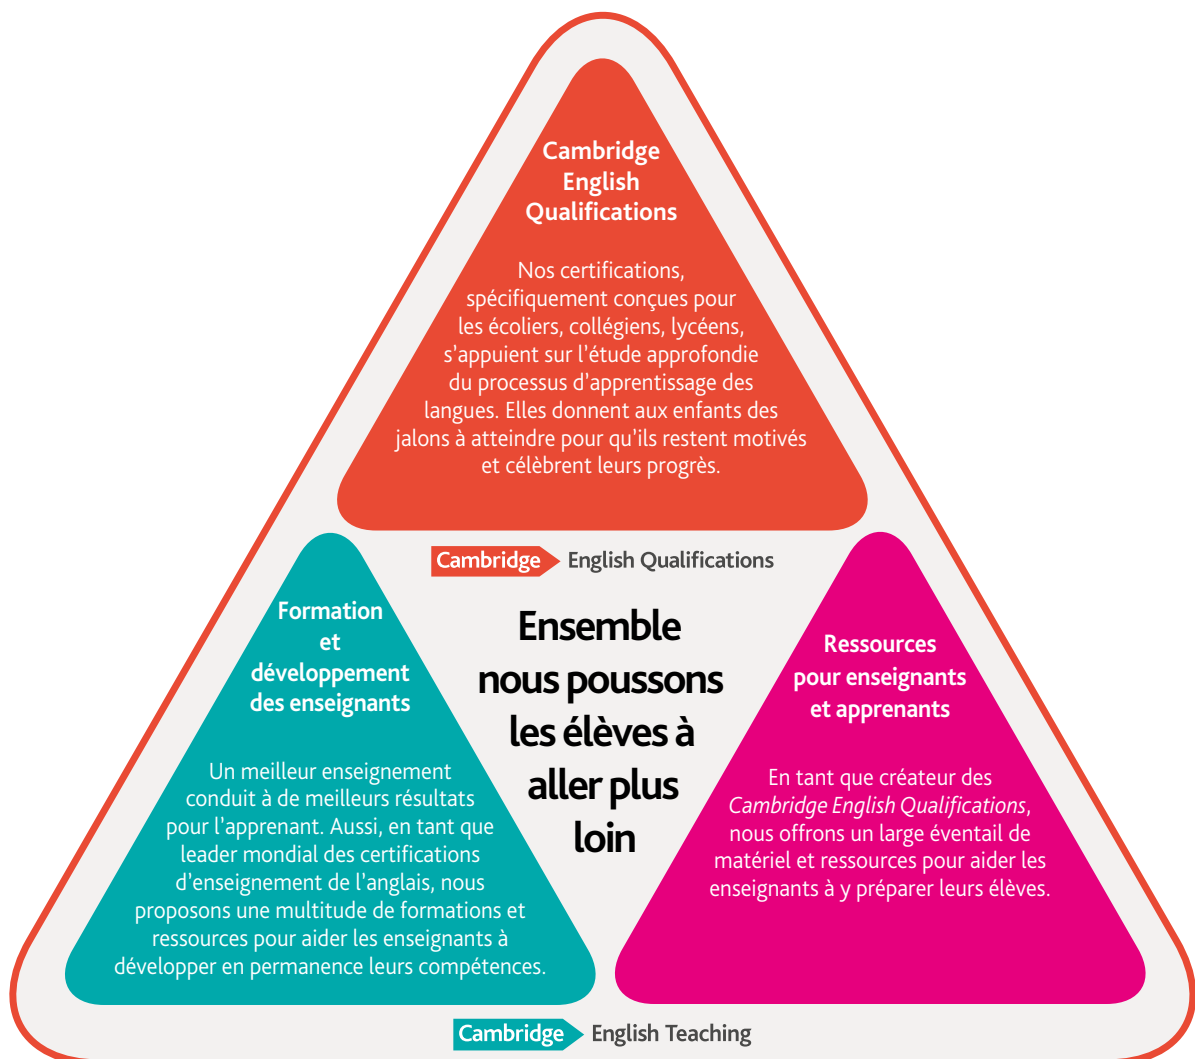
Cambridge English Qualifications

Nos certifications, spécifiquement conçues pour les écoliers, collégiens, lycéens, s'appuient sur l'étude approfondie du processus d'apprentissage des langues. Elles donnent aux enfants des jalons à atteindre pour qu'ils restent motivés et célèbrent leurs progrès.

Cambridge English Qualifications

Formation et développement des enseignants

Un meilleur enseignement conduit à de meilleurs résultats pour l'apprenant. Aussi, en tant que leader mondial des certifications d'enseignement de l'anglais, nous proposons une multitude de formations et ressources pour aider les enseignants à développer en permanence leurs compétences.

Ensemble nous poussons les élèves à aller plus loin

Ressources pour enseignants et apprenants

En tant que créateur des Cambridge English Qualifications, nous offrons un large éventail de matériel et ressources pour aider les enseignants à y préparer leurs élèves.

Cambridge English Teaching